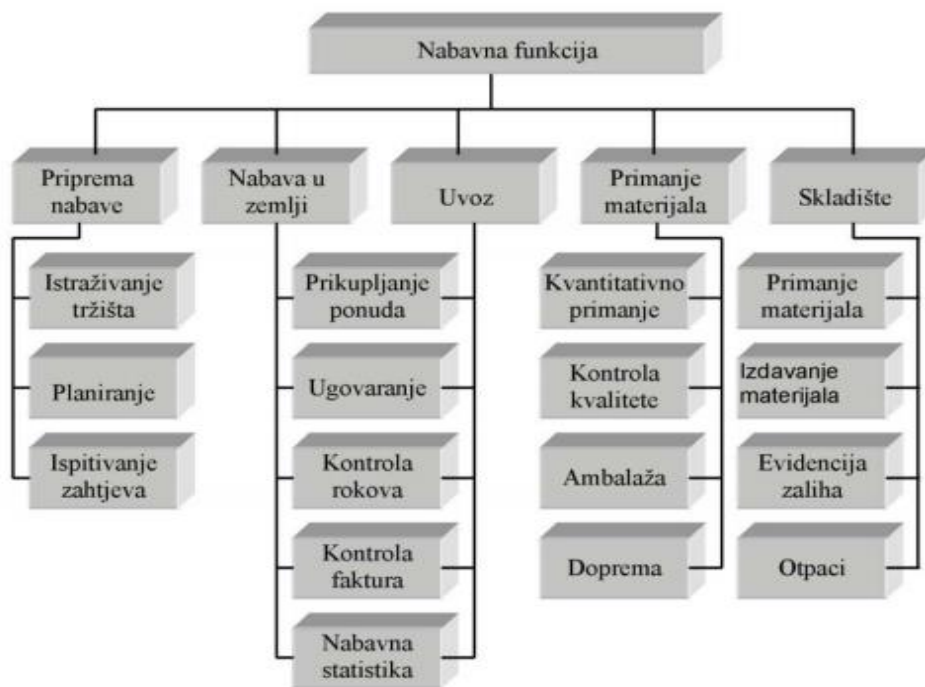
Nabavna funkcija

Priprema nabave

Istraživanje tržišta

Planiranje

Ispitivanje zahtjeva

Nabava u zemlji

Uvoz

Prikupljanje ponuda

Ugovaranje

Kontrola rokova

Kontrola faktura

Nabavna statistika

Primanje materijala

Kvantitativno primanje

Kontrola kvalitete

Ambalaža

Doprema

Skladište

Primanje materijala

Izdavanje materijala

Evidencija zaliha

Otpaci